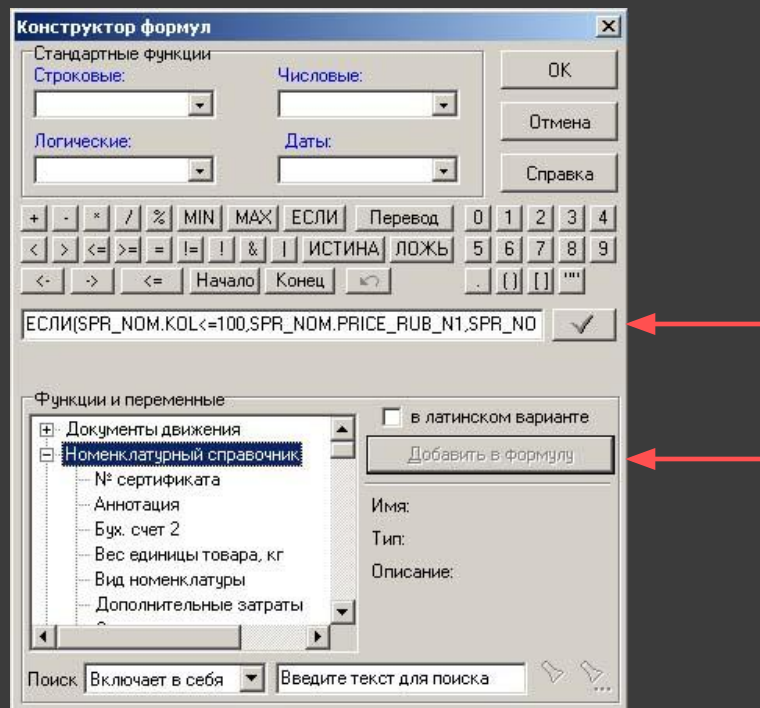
Конструктор формул

Стандартные функции
Строковые:
Числовые:
Логические:
Даты:

OK
Отмена
Справка

+ - * / % MIN MAX ЕСЛИ Перевод 0 1 2 3 4
< > <= >= = != ! & | ИСТИНА ЛОЖЬ 5 6 7 8 9
<- -> <= Начало Конец . () [] ""

ЕСЛИ(SPR_NOM.KOL<=100,SPR_NOM.PRICE_RUB_N1,SPR_NO

Функции и переменные
Документы движения
Номенклатурный справочник
№ сертификата
Аннотация
Бух. счет 2
Вес единицы товара, кг
Вид номенклатуры
Дополнительные затраты

в латинском варианте
Добавить в формулу
Имя:
Тип:
Описание:

Поиск Включает в себя Введите текст для поиска